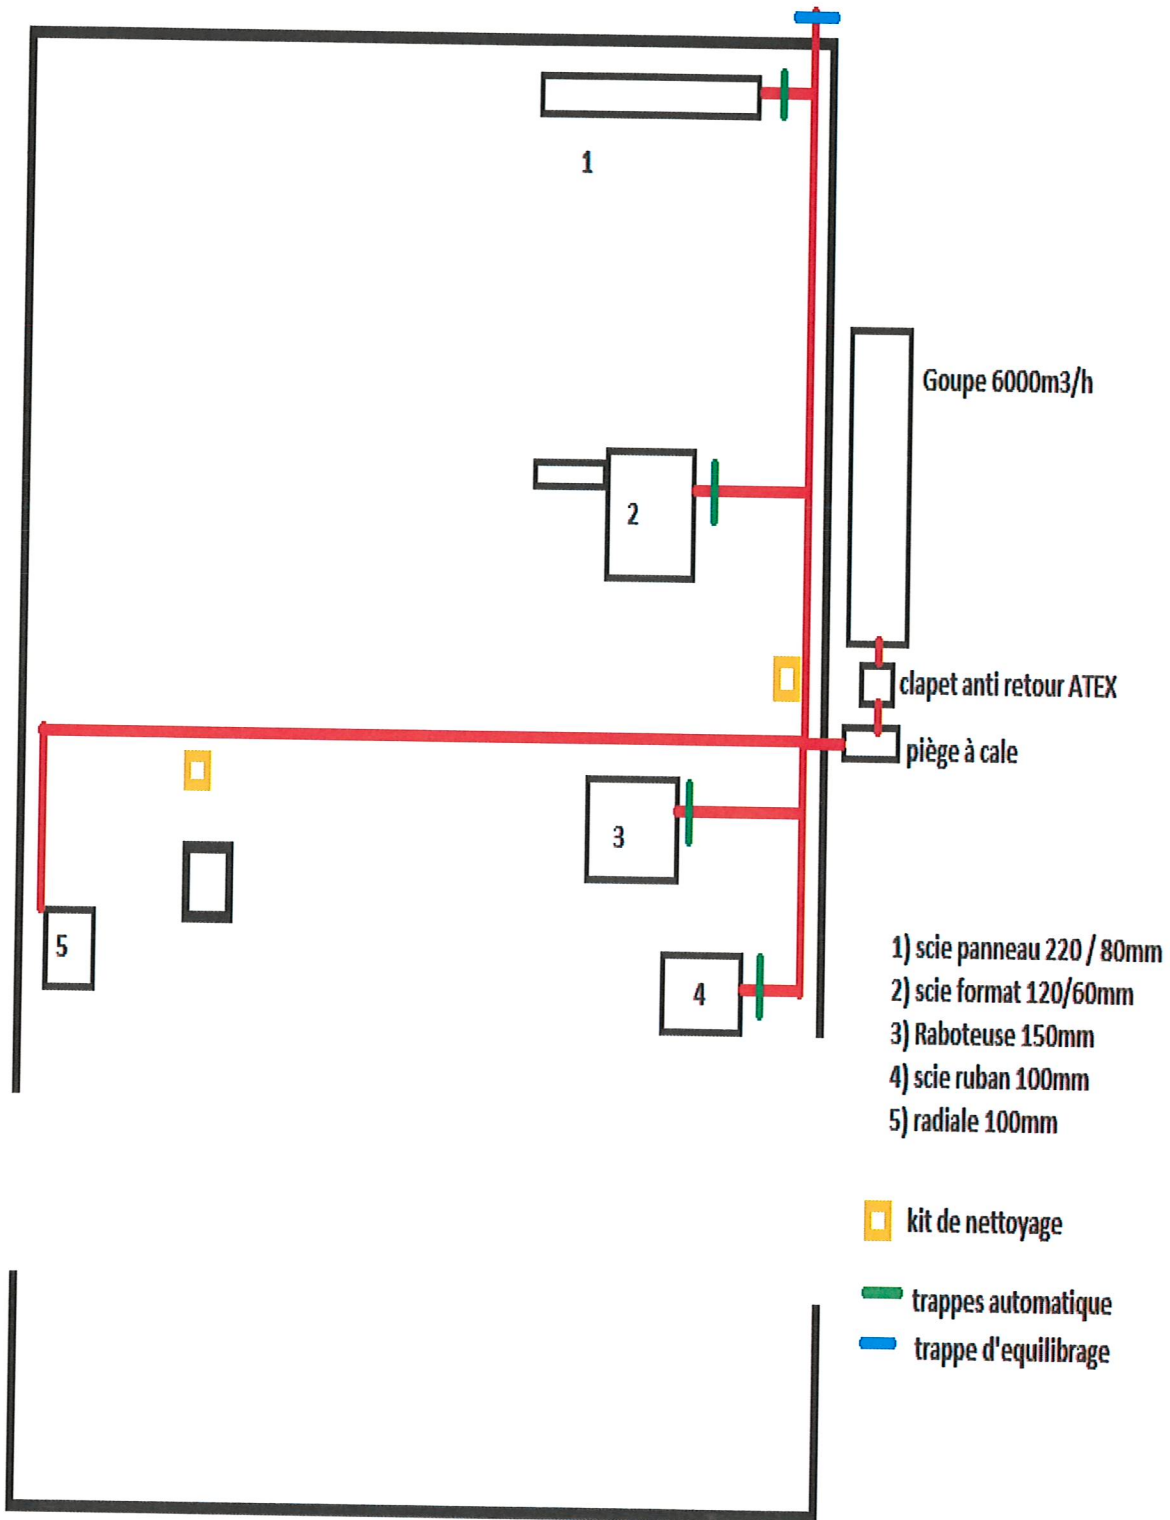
1

Goupe 6000m3/h

2

clapet anti retour ATEX

pìège à cale

3

5

4

1) scie panneau 220 / 80mm
2) scie format 120/60mm
3) Raboteuse 150mm
4) scie ruban 100mm
5) radiale 100mm

kit de nettoyage

trappes automatique

trappe d'equilibrage